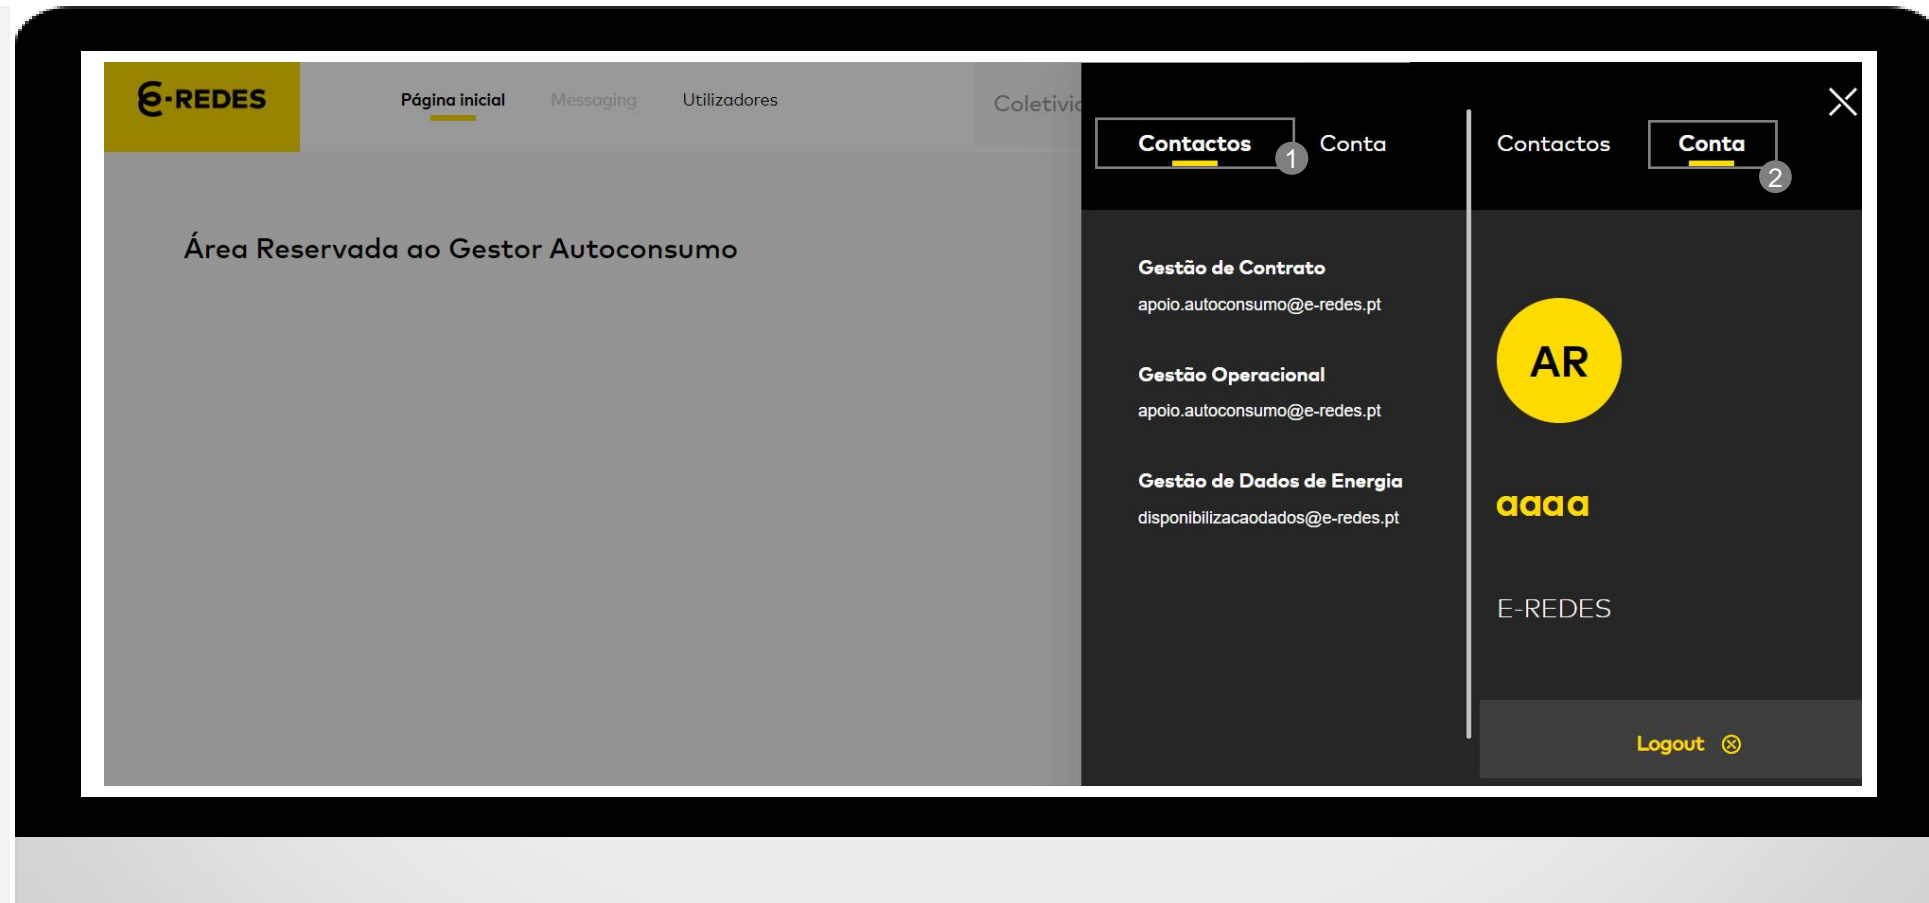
E-REDES

Página inicial Messaging Utilizadores

Coletivi

Área Reservada ao Gestor Autoconsumo

Contactos 1 Conta

Gestão de Contrato
apoio.autoconsumo@e-redes.pt

Gestão Operacional
apoio.autoconsumo@e-redes.pt

Gestão de Dados de Energia
disponibilizacaodados@e-redes.pt

Contactos Conta 2

AR

aaaa

E-REDES

Logout